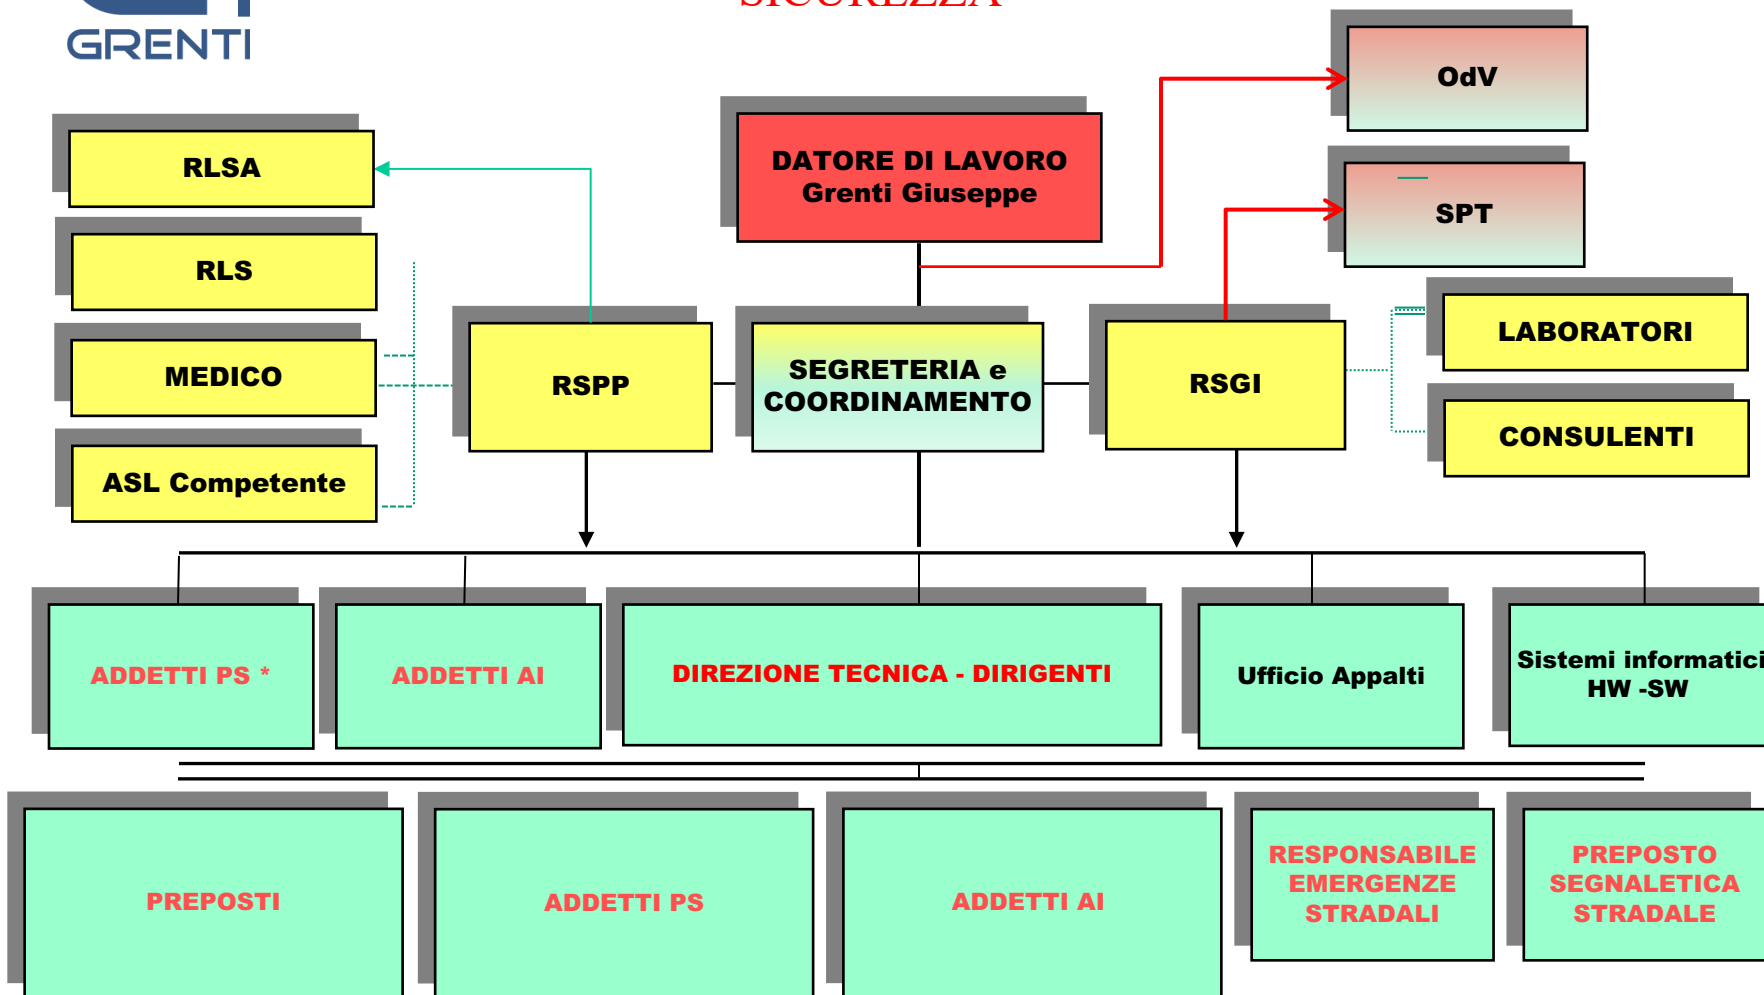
GRENTI

SICUREZZA

OdV

DATORE DI LAVORO
Grenti Giuseppe

SPT

RLSA

RLS

MEDICO

ASL Competente

RSPP

SEGRETERIA e COORDINAMENTO

RSGI

LABORATORI

CONSULENTI

ADDETTI PS *

ADDETTI AI

DIREZIONE TECNICA - DIRIGENTI

Ufficio Appalti

Sistemi informatici HW -SW

PREPOSTI

ADDETTI PS

ADDETTI AI

RESPONSABILE EMERGENZE STRADALI

PREPOSTO SEGNALETICA STRADALE